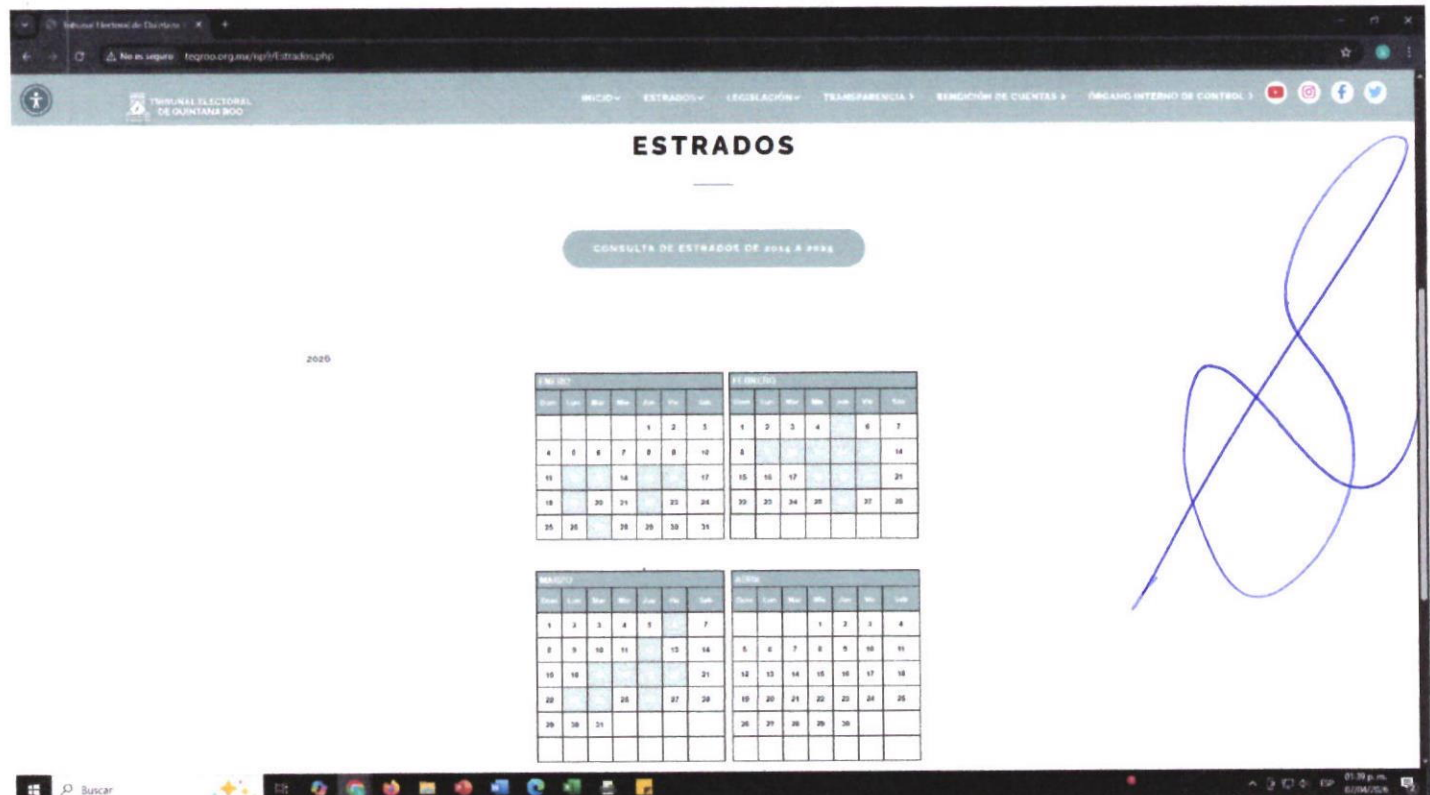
Tribunal Electoral de Quintana

No es seguro teqroo.org.mx/np9/Estrados.php

TRIBUNAL ELECTORAL DE QUINTANA ROO

INICIO ESTRADOS LEGISLACIÓN TRANSPARENCIA RENDICIÓN DE CUENTAS ÓRGANO INTERNO DE CONTROL

ESTRADOS

CONSULTA DE ESTRADOS DE 2014 A 2025

2026

| ENERO | | | | | | |
|---|---|---|---|---|---|---|
| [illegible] | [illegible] | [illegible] | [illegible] | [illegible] | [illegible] | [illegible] |
| | | | | 1 | 2 | 3 |
| 4 | 5 | 6 | 7 | 8 | 9 | 10 |
| 11 | | | 14 | | | 17 |
| 18 | | 20 | 21 | | 23 | 24 |
| 25 | 26 | | 28 | 29 | 30 | 31 |

| FEBRERO | | | | | | |
|---|---|---|---|---|---|---|
| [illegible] | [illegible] | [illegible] | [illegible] | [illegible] | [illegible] | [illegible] |
| 1 | 2 | 3 | 4 | | 6 | 7 |
| 8 | | | | | | 14 |
| 15 | 16 | 17 | | | | 21 |
| 22 | 23 | 24 | 25 | | 27 | 28 |

| MARZO | | | | | | |
|---|---|---|---|---|---|---|
| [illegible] | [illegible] | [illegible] | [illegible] | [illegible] | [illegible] | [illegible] |
| 1 | 2 | 3 | 4 | 5 | | 7 |
| 8 | 9 | 10 | 11 | | 13 | 14 |
| 15 | 16 | | | | | 21 |
| 22 | | | 25 | | 27 | 28 |
| 29 | 30 | 31 | | | | |

| ABRIL | | | | | | |
|---|---|---|---|---|---|---|
| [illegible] | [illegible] | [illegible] | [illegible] | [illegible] | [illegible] | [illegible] |
| | | | 1 | 2 | 3 | 4 |
| 5 | 6 | 7 | 8 | 9 | 10 | 11 |
| 12 | 13 | 14 | 15 | 16 | 17 | 18 |
| 19 | 20 | 21 | 22 | 23 | 24 | 25 |
| 26 | 27 | 28 | 29 | 30 | | |

Buscar

01:39 p.m.
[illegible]